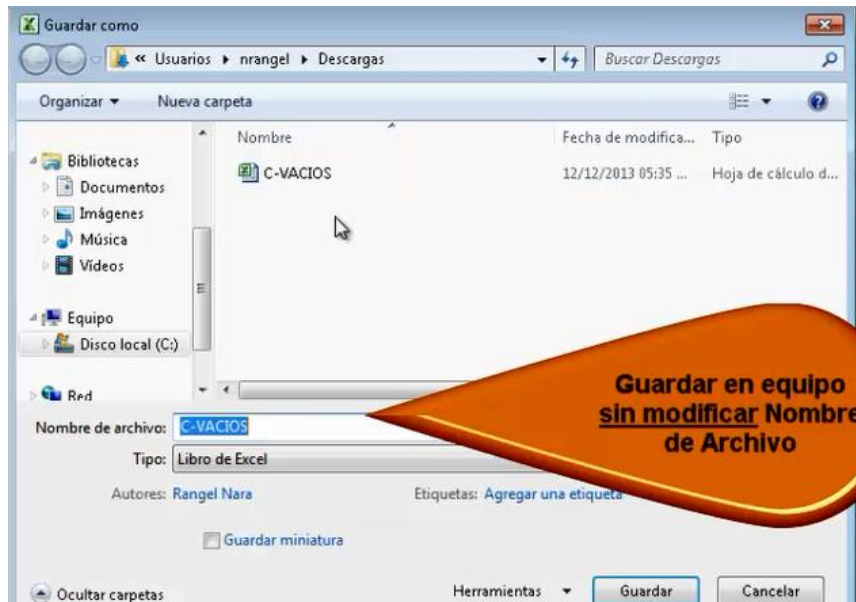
Guardar como

« Usuarios ▸ nrangel ▸ Descargas

Buscar Descargas

Organizar ▾
Nueva carpeta

Bibliotecas
Documentos
Imágenes
Música
Vídeos

Equipo
Disco local (C:)

Red

| Nombre | Fecha de modifica... | Tipo |
|---|---|---|
| C-VACIOS | 12/12/2013 05:35 ... | Hoja de cálculo d... |

Nombre de archivo: C-VACIOS

Tipo: Libro de Excel

Autores: Rangel Nara

Etiquetas: Agregar una etiqueta

Guardar miniatura

Guardar en equipo sin modificar Nombre de Archivo

Ocultar carpetas

Herramientas ▾

Guardar

Cancelar